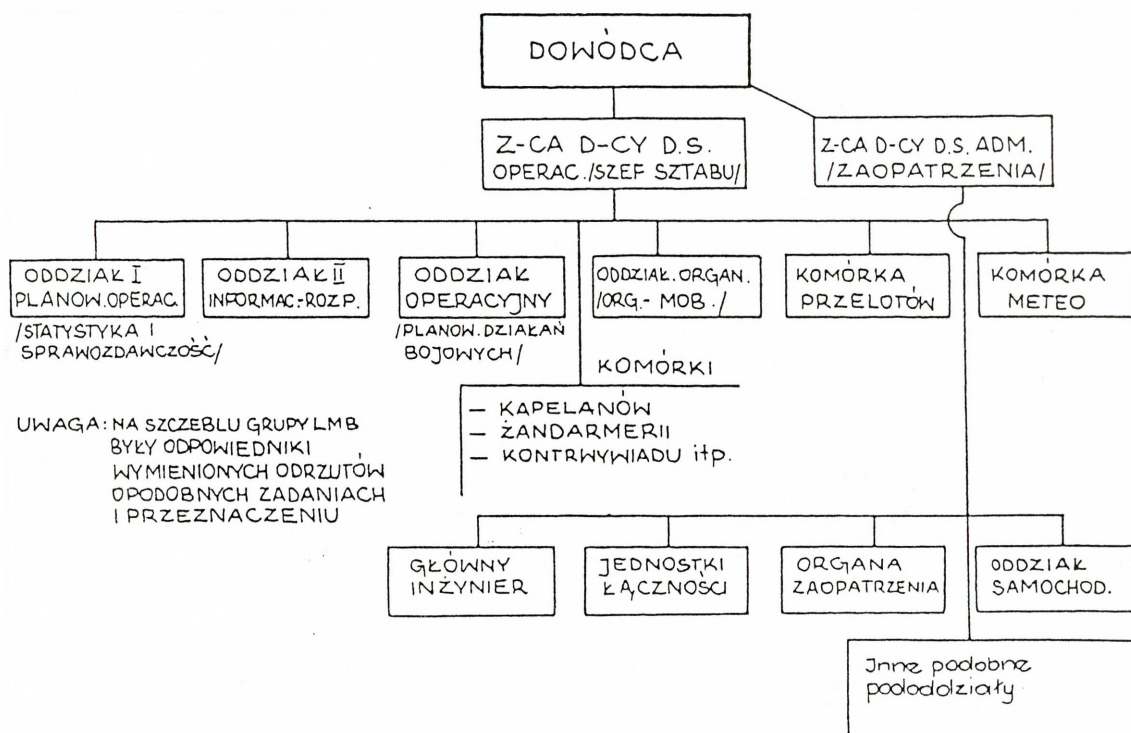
DOWÓDCA

Z-CA D-CY D.S. OPERAC. /SZEF SZTABU/

Z-CA D-CY D.S. ADM. /ZAOPATRZENIA/

ODDZIAŁ I PLANOW. OPERAC.

/STATYSTYKA I SPRAWOZDAWCZOŚĆ/

ODDZIAŁ II INFORMAC.-ROZP.

ODDZIAŁ OPERACYJNY

/PLANOW. DZIAŁAŃ BOJOWYCH/

ODDZIAŁ. ORGAN. /ORG.- MOB./

KOMÓRKA PRZELOTÓW

KOMÓRKA METEO

KOMÓRKI
– KAPELANÓW
– ŻANDARMERII
– KONTRWYWIADU itp.

UWAGA: NA SZCZEBLU GRUPY LMB BYŁY ODPOWIEDNIKI WYMIENIONYCH ODRZUTÓW OPODOBNYCH ZADANIACH I PRZEZNACZENIU

GŁÓWNY INŻYNIER

JEDNOSTKI ŁĄCZNOŚCI

ORGANA ZAOPATRZENIA

ODDZIAŁ SAMOCHOD.

Inne podobne pododdziały